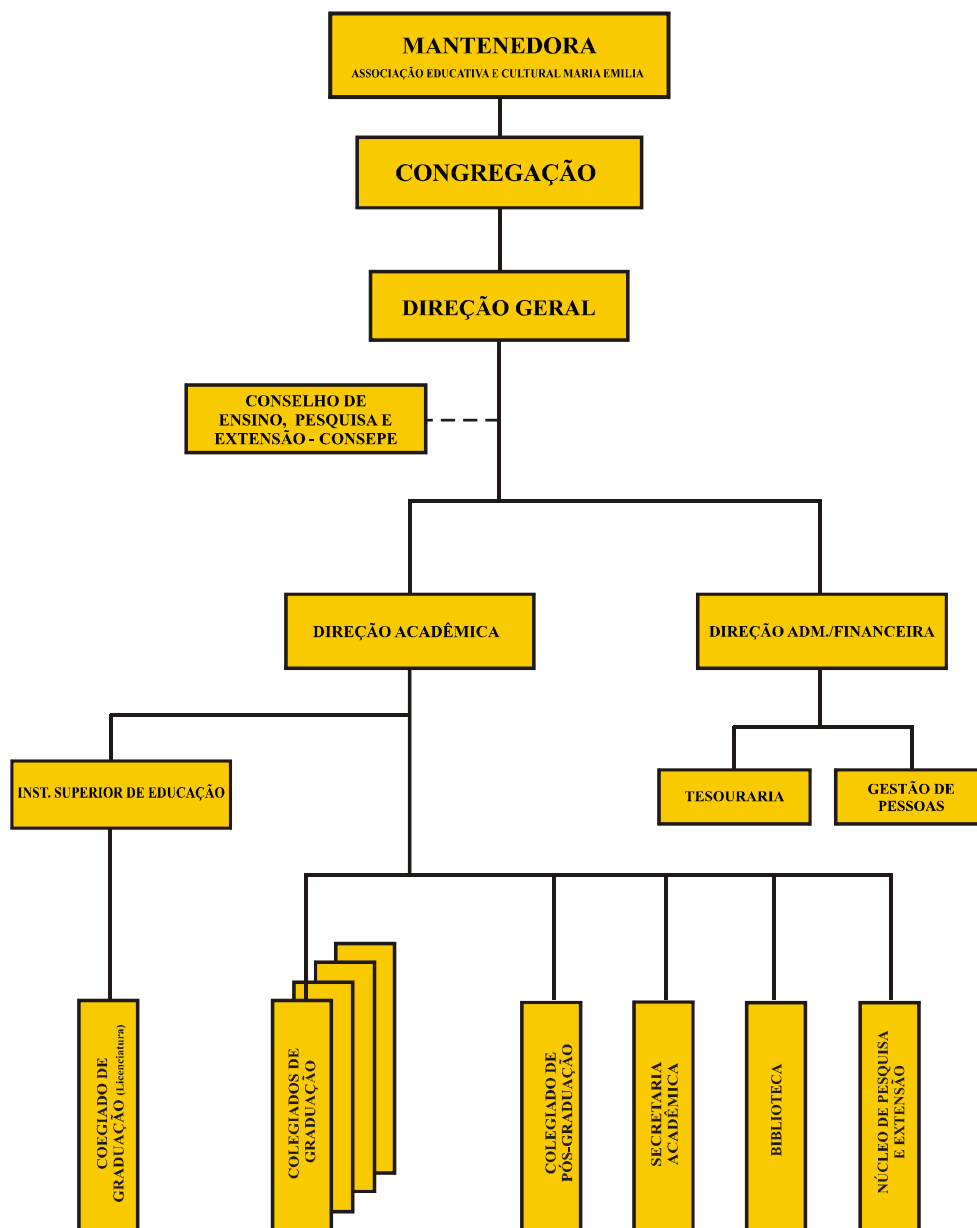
MANTENEDORA
ASSOCIAÇÃO EDUCATIVA E CULTURAL MARIA EMILIA

CONGREGAÇÃO

DIREÇÃO GERAL

CONSELHO DE ENSINO, PESQUISA E EXTENSÃO - CONSEPE

DIREÇÃO ACADÊMICA

DIREÇÃO ADM./FINANCEIRA

INST. SUPERIOR DE EDUCAÇÃO

TESOURARIA

GESTÃO DE PESSOAS

COEGIADO DE GRADUAÇÃO (Licenciatura)

COLEGIADOS DE GRADUAÇÃO

COLEGIADO DE PÓS-GRADUAÇÃO

SECRETARIA ACADÊMICA

BIBLIOTECA

NÚCLEO DE PESQUISA E EXTENSÃO